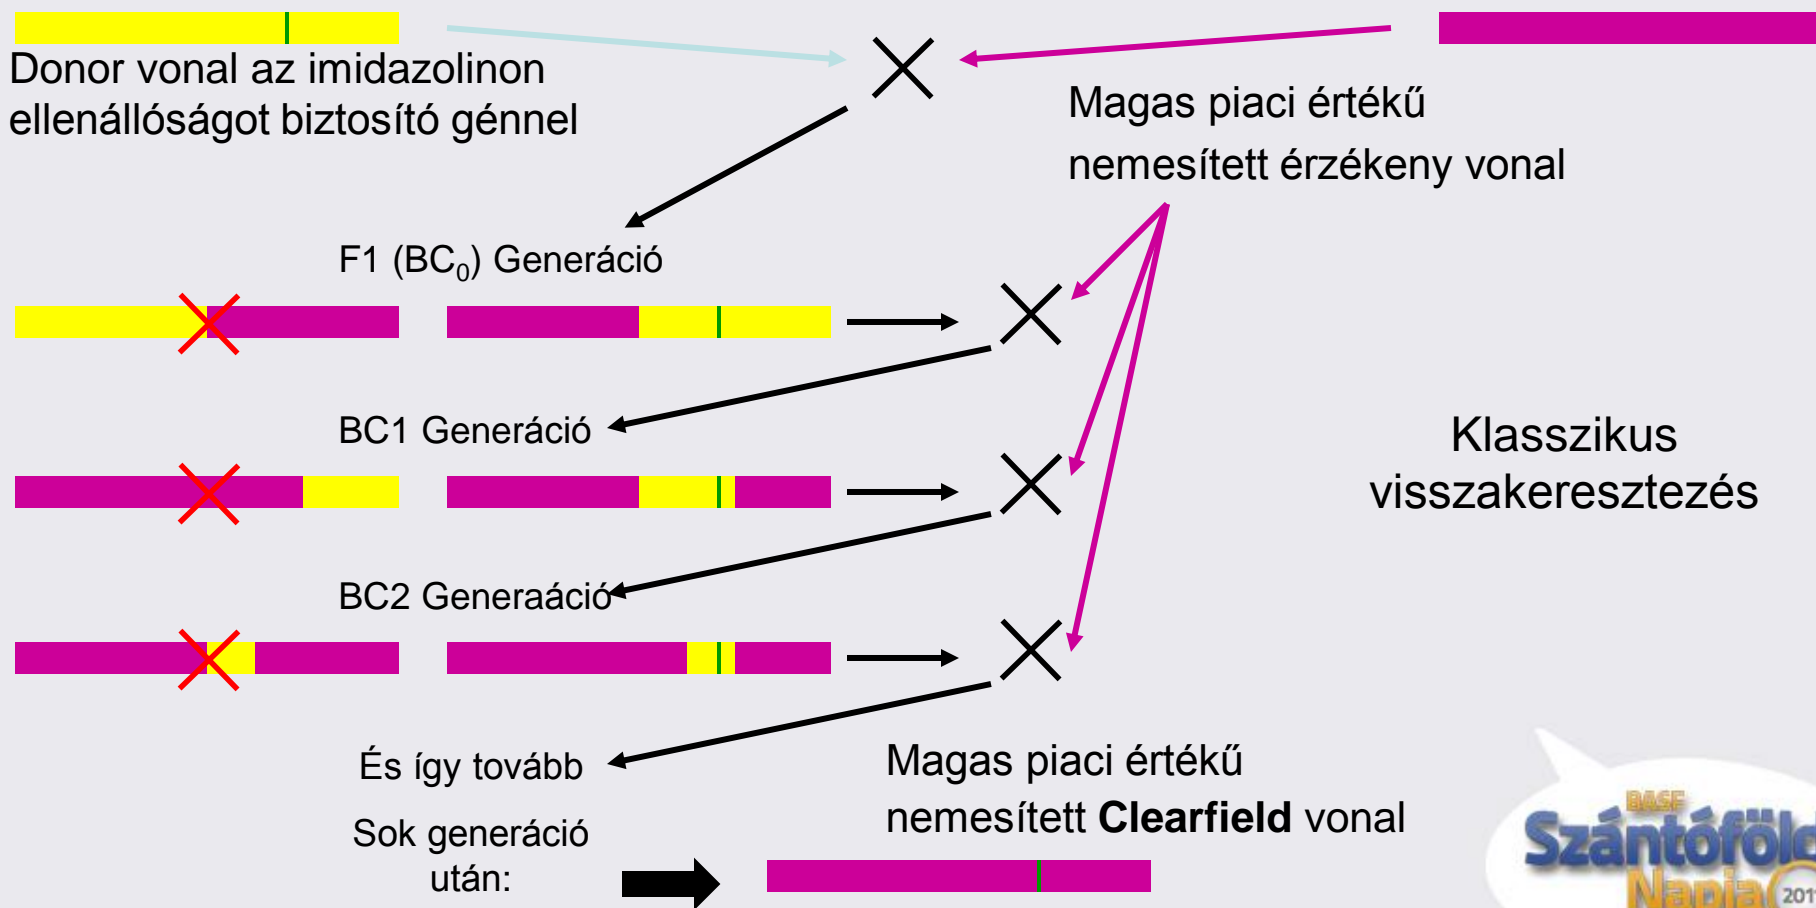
Donor vonal az imidazolinon ellenállóságot biztosító génnel

Magas piaci értékű nemesített érzékeny vonal

F1 ($BC_0$) Generáció

BC1 Generáció

Klasszikus visszakeresztezés

BC2 Generaáció

És így tovább

Magas piaci értékű nemesített **Clearfield** vonal

Sok generáció után:

BASF Szántóföld Napja 201